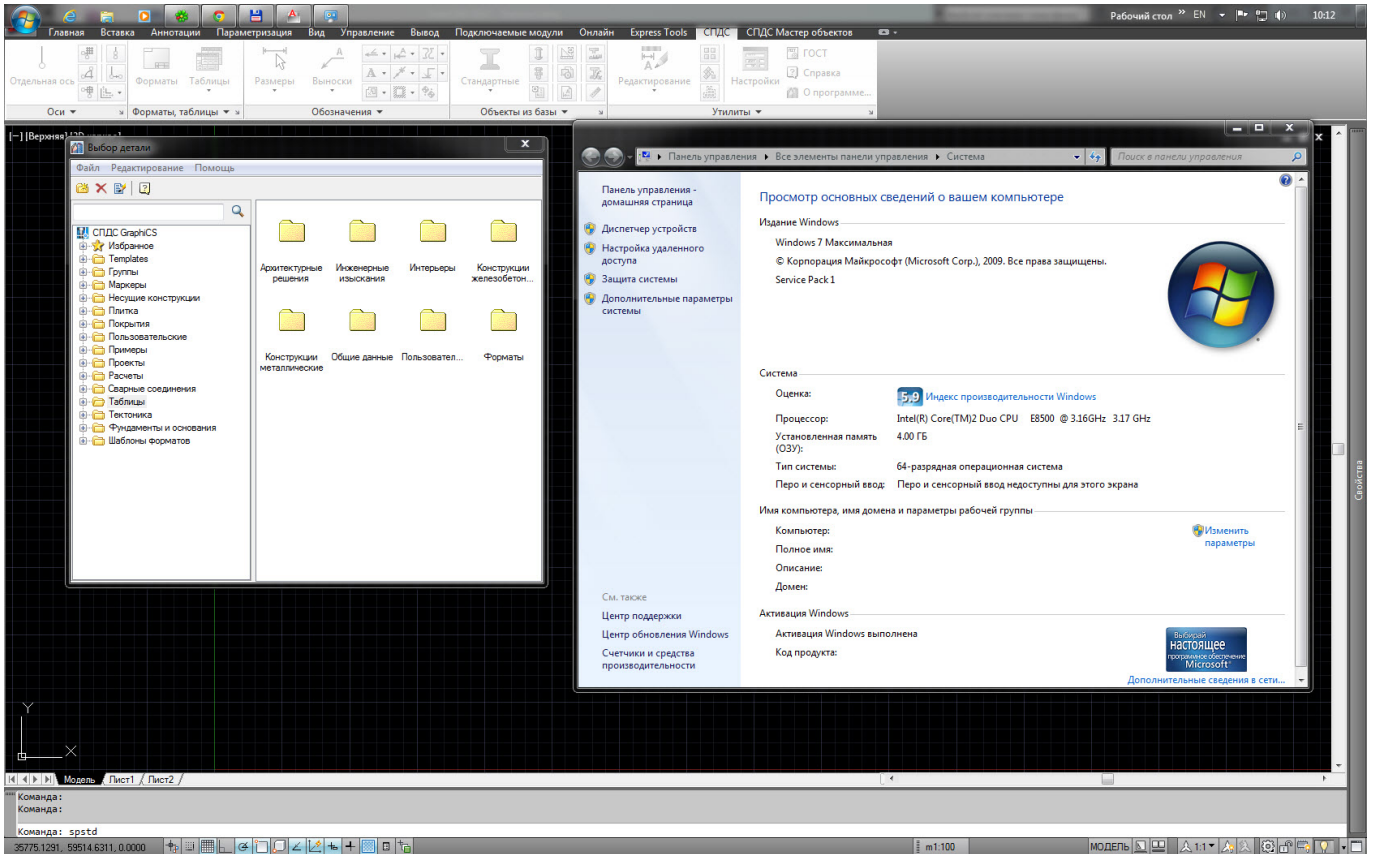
Рабочий стол » EN 10:12

Главная Вставка Аннотации Параметризация Вид Управление Вывод Подключаемые модули Онлайн Express Tools СПДС СПДС Мастер объектов

Отдельная ось Форматы Таблицы Размеры Выноски Стандартные Редактирование Настройки ГОСТ Справка О программе...

Оси ▾ Форматы, таблицы ▾ Обозначения ▾ Объекты из базы ▾ Утилиты ▾

[−] [Верхняя] [2D каркас]

Выбор детали

Файл Редактирование Помощь

СПДС GraphiCS
Избранное
Templates
Группы
Маркеры
Несущие конструкции
Плитка
Покрытия
Пользовательские
Примеры
Проекты
Расчеты
Сварные соединения
Таблицы
Тектоника
Фундаменты и основания
Шаблоны форматов

Архитектурные решения
Инженерные изыскания
Интерьеры
Конструкции железобетон...
Конструкции металлические
Общие данные
Пользовател...
Форматы

Панель управления ▸ Все элементы панели управления ▸ Система
Поиск в панели управления

Панель управления - домашняя страница
Диспетчер устройств
Настройка удаленного доступа
Защита системы
Дополнительные параметры системы

См. также
Центр поддержки
Центр обновления Windows
Счетчики и средства производительности

Просмотр основных сведений о вашем компьютере

Издание Windows
Windows 7 Максимальная
© Корпорация Майкрософт (Microsoft Corp.), 2009. Все права защищены.
Service Pack 1

Система
Оценка: 5,9 Индекс производительности Windows
Процессор: Intel(R) Core(TM)2 Duo CPU E8500 @ 3.16GHz 3.17 GHz
Установленная память (ОЗУ): 4.00 ГБ
Тип системы: 64-разрядная операционная система
Перо и сенсорный ввод: Перо и сенсорный ввод недоступны для этого экрана

Имя компьютера, имя домена и параметры рабочей группы
Компьютер:
Полное имя:
Описание:
Домен:
Изменить параметры

Активация Windows
Активация Windows выполнена
Код продукта:
Выбирай настоящее программное обеспечение Microsoft
Дополнительные сведения в сети...

Свойства

Модель Лист1 Лист2

Команда:
Команда:
Команда: spstd

35775.1291, 59514.6311, 0.0000
m1:100
МОДЕЛЬ
1:1